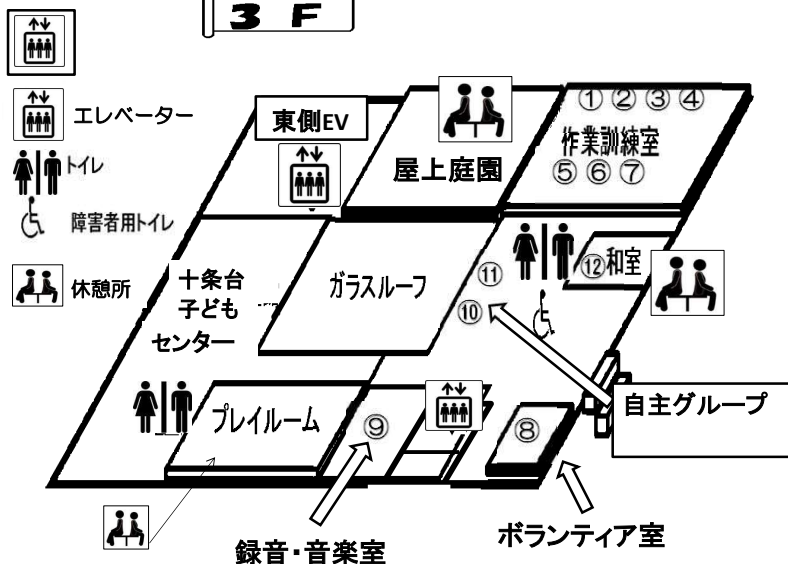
3 F

エレベーター

トイレ

障害者用トイレ

休憩所

東側EV

屋上庭園

①②③④
作業訓練室
⑤⑥⑦

十条台
子ども
センター

ガラスルーフ

⑪
⑩

⑫和室

自主グループ

プレイルーム

⑨

⑧

録音・音楽室

ボランティア室